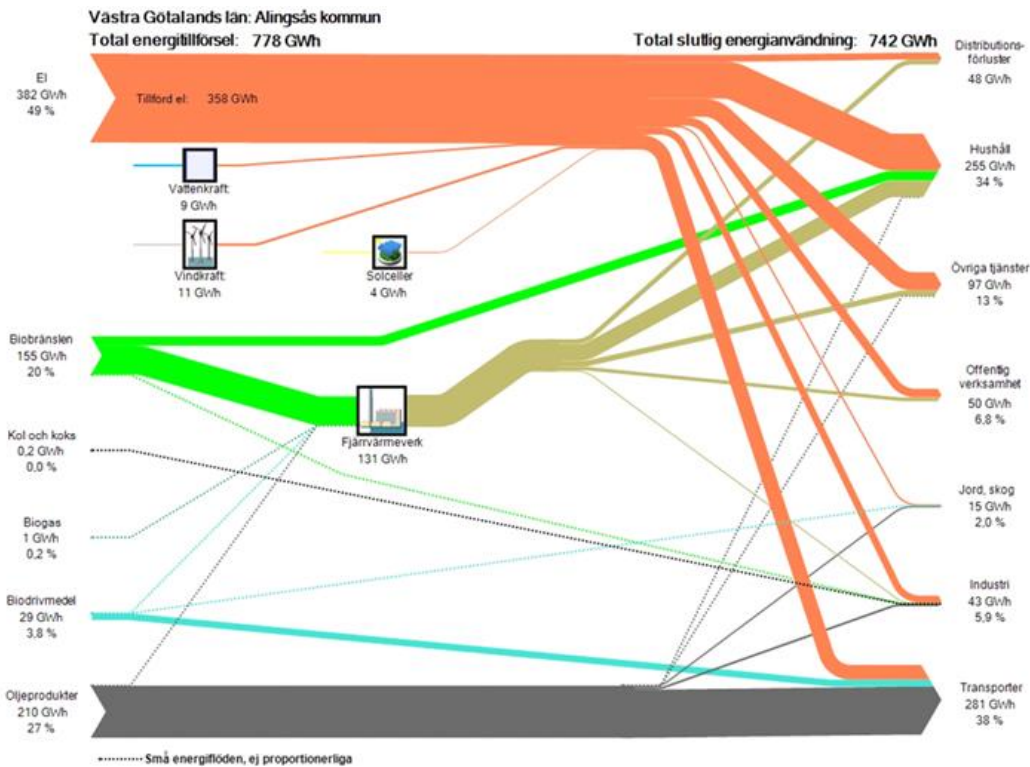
Västra Götalands län: Alingsås kommun
Total energitillförsel: 778 GWh

Total slutlig energianvändning: 742 GWh

El
382 GWh
49 %

Tillförd el: 358 GWh

Vattenkraft
9 GWh

Vindkraft
11 GWh

Solceller
4 GWh

Biobränslen
155 GWh
20 %

Fjärrvärmeverk
131 GWh

Kol och koks
0,2 GWh
0,0 %

Biogas
1 GWh
0,2 %

Biodrivmedel
29 GWh
3,8 %

Oljeprodukter
210 GWh
27 %

Distributionsförluster
48 GWh

Hushåll
255 GWh
34 %

Övriga tjänster
97 GWh
13 %

Offentlig verksamhet
50 GWh
6,8 %

Jord, skog
15 GWh
2,0 %

Industri
43 GWh
5,9 %

Transporter
281 GWh
38 %

Små energiflöden, ej proportionerliga